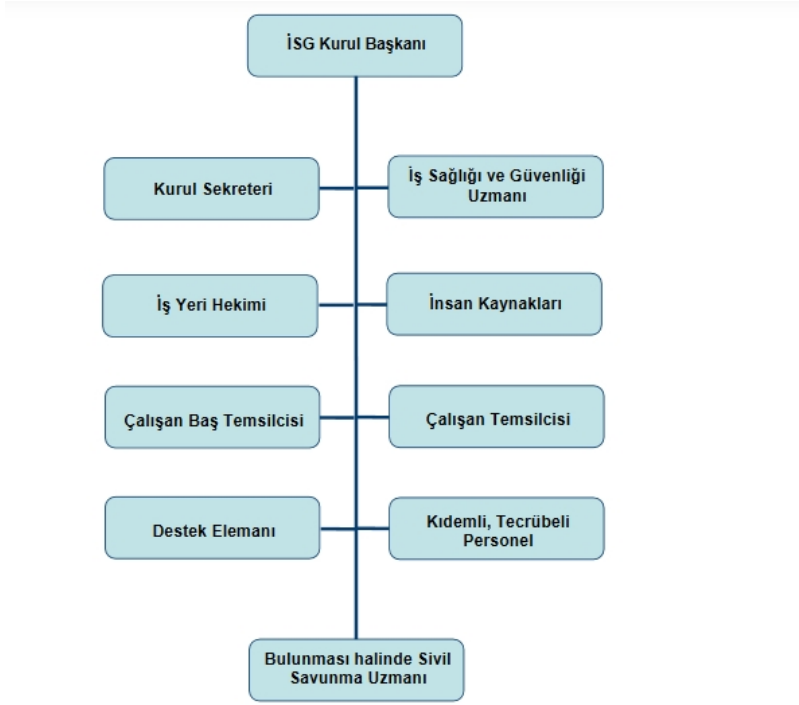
İSG Kurul Başkanı

Kurul Sekreteri

İş Sağlığı ve Güvenliği Uzmanı

İş Yeri Hekimi

İnsan Kaynakları

Çalışan Baş Temsilcisi

Çalışan Temsilcisi

Destek Elemanı

Kıdemli, Tecrübeli Personel

Bulunması halinde Sivil Savunma Uzmanı